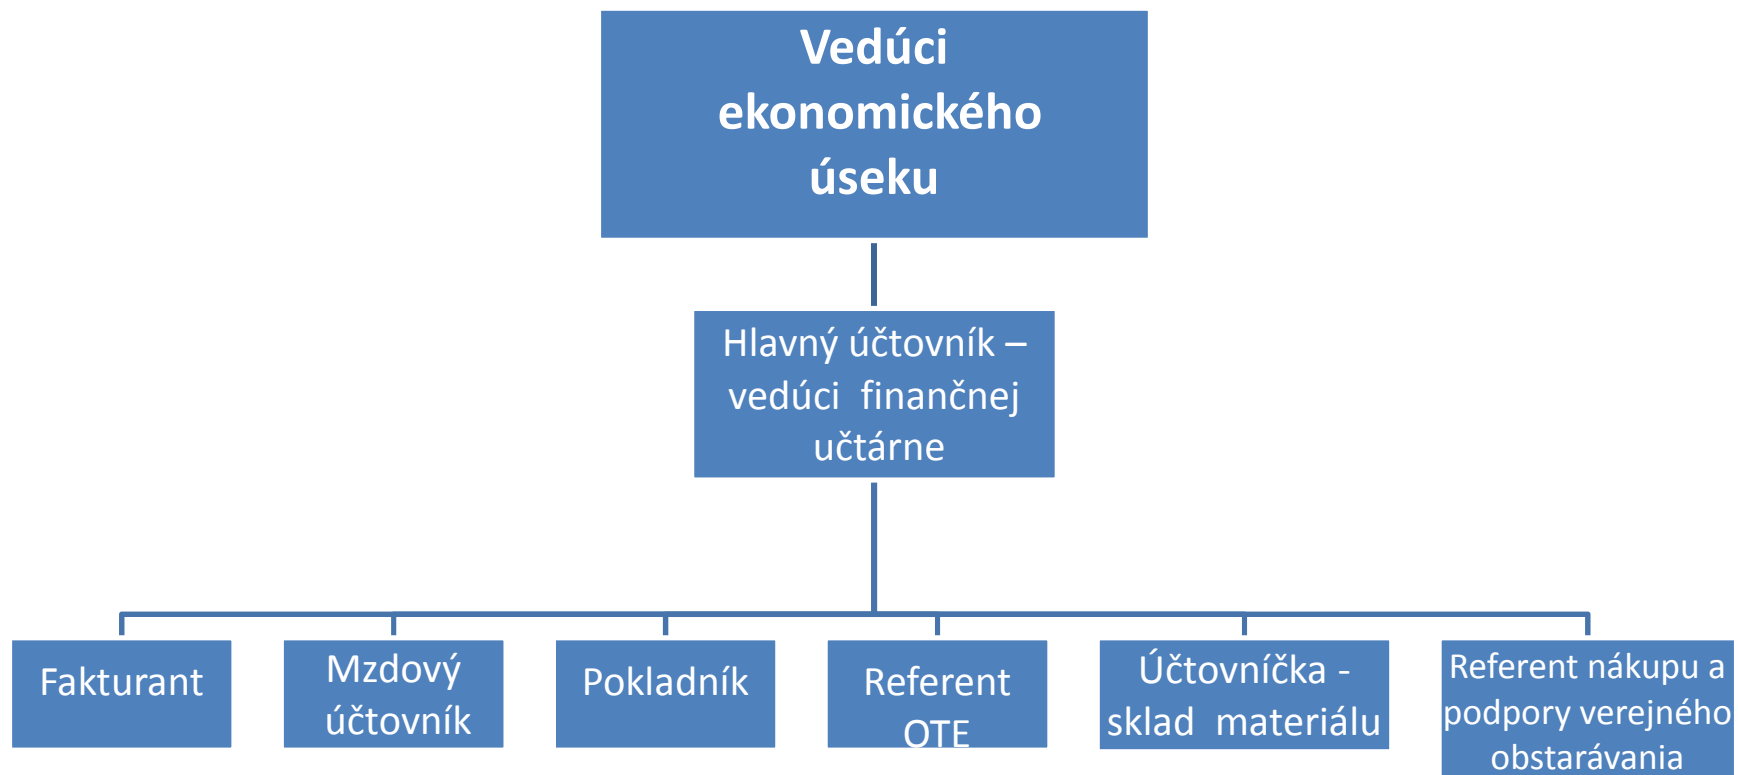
Vedúci ekonomického úseku

Hlavný účtovník – vedúci finančnej učtárne

Fakturant

Mzdový účtovník

Pokladník

Referent OTE

Účtovníčka - sklad materiálu

Referent nákupu a podpory verejného obstarávania